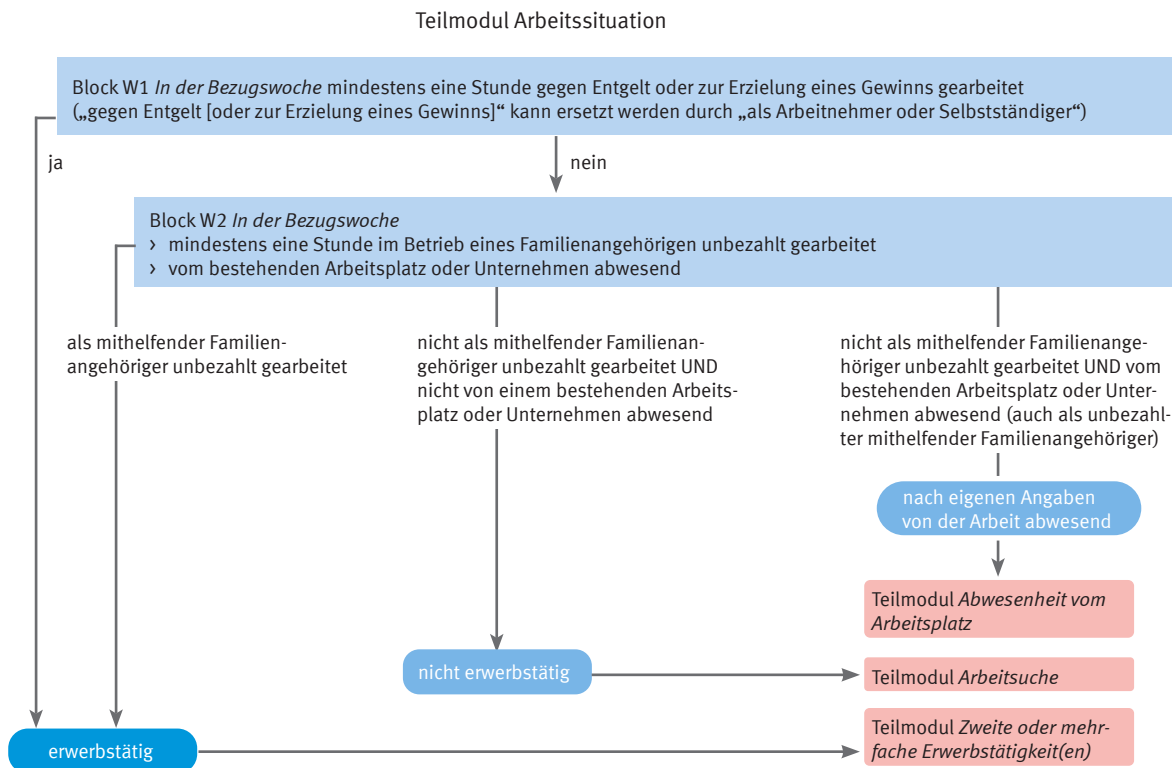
Teilmodul Arbeitssituation

Block W1 In der Bezugswoche mindestens eine Stunde gegen Entgelt oder zur Erzielung eines Gewinns gearbeitet („gegen Entgelt [oder zur Erzielung eines Gewinns]“ kann ersetzt werden durch „als Arbeitnehmer oder Selbstständiger“)

ja

nein

Block W2 In der Bezugswoche
› mindestens eine Stunde im Betrieb eines Familienangehörigen unbezahlt gearbeitet
› vom bestehenden Arbeitsplatz oder Unternehmen abwesend

als mithelfender Familienangehöriger unbezahlt gearbeitet

nicht als mithelfender Familienangehöriger unbezahlt gearbeitet UND nicht von einem bestehenden Arbeitsplatz oder Unternehmen abwesend

nicht als mithelfender Familienangehöriger unbezahlt gearbeitet UND vom bestehenden Arbeitsplatz oder Unternehmen abwesend (auch als unbezahlter mithelfender Familienangehöriger)

nach eigenen Angaben von der Arbeit abwesend

Teilmodul Abwesenheit vom Arbeitsplatz

nicht erwerbstätig

Teilmodul Arbeitsuche

erwerbstätig

Teilmodul Zweite oder mehrfache Erwerbstätigkeit(en)